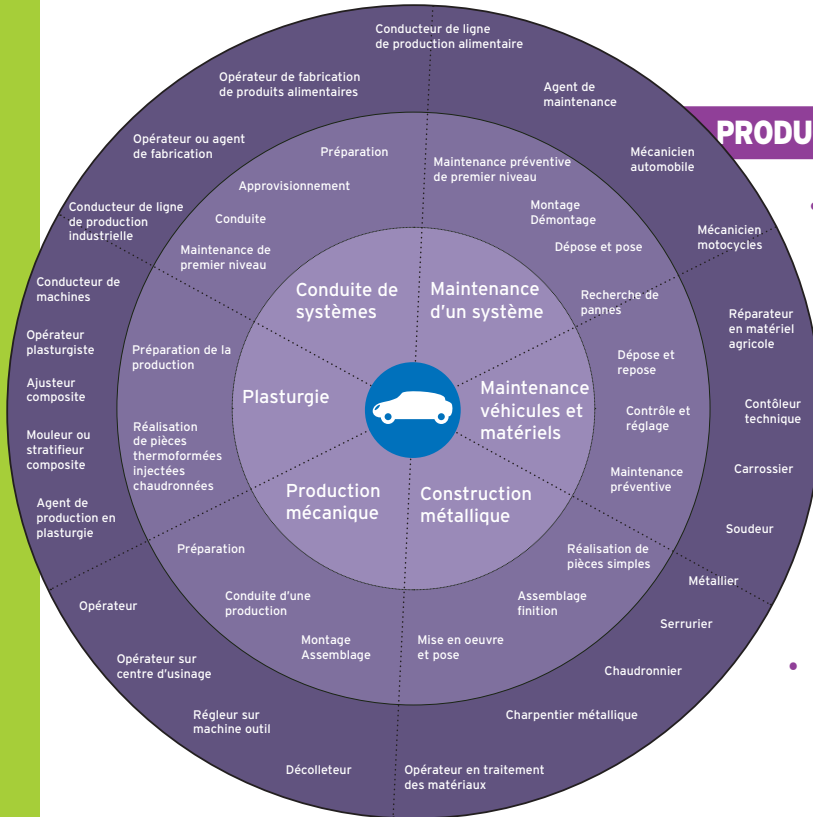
PRODU

Conducteur de ligne de production alimentaire

Agent de maintenance

Mécanicien automobile

Mécanicien motocycles

Réparateur en matériel agricole

Contôleur technique

Carrossier

Soudeur

Métallier

Serrurier

Chaudronnier

Charpentier métallique

Opérateur en traitement des matériaux

Décolleteur

Régleur sur machine outil

Opérateur sur centre d'usinage

Opérateur

Agent de production en plasturgie

Mouleur ou stratifieur composite

Ajusteur composite

Opérateur plasturgiste

Conducteur de machines

Conducteur de ligne de production industrielle

Opérateur ou agent de fabrication

Opérateur de fabrication de produits alimentaires

Préparation

Approvisionnement

Conduite

Maintenance de premier niveau

Maintenance préventive de premier niveau

Montage Démontage

Dépose et pose

Recherche de pannes

Dépose et repose

Contrôle et réglage

Maintenance préventive

Réalisation de pièces simples

Assemblage finition

Mise en oeuvre et pose

Montage Assemblage

Conduite d'une production

Préparation

Réalisation de pièces thermoformées injectées chaudronnées

Préparation de la production

Conduite de systèmes

Maintenance d'un système

Maintenance véhicules et matériels

Construction métallique

Production mécanique

Plasturgie